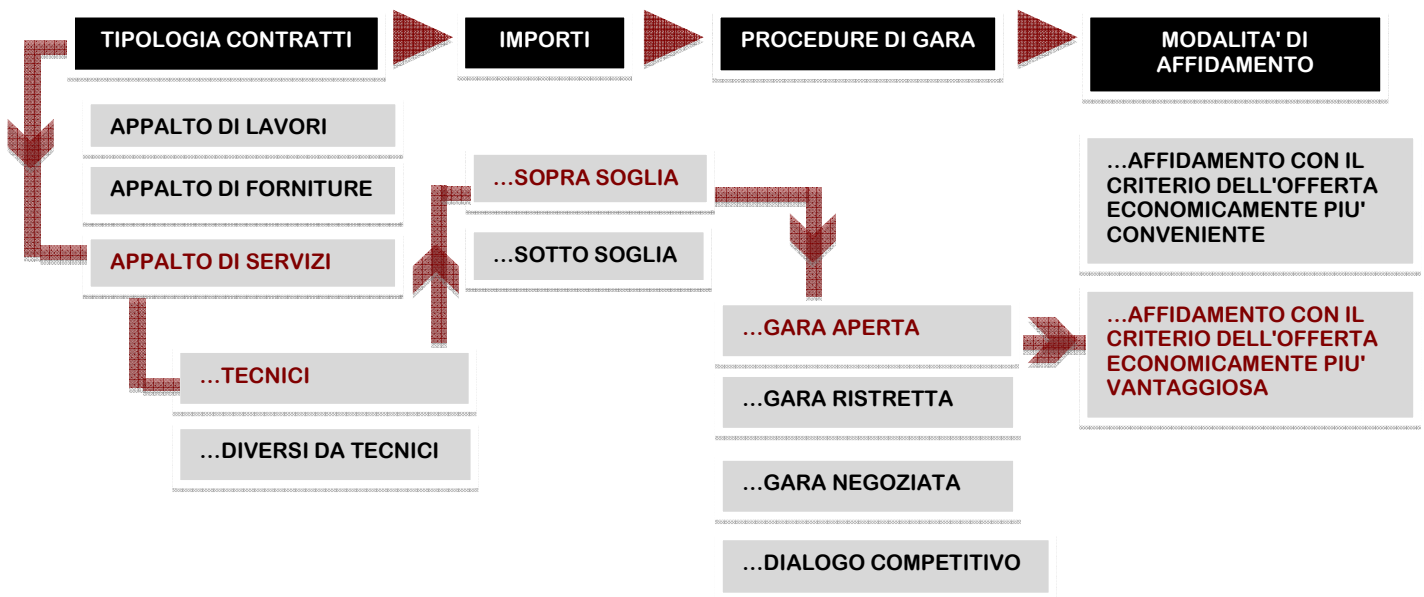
TIPOLOGIA CONTRATTI

IMPORTI

PROCEDURE DI GARA

MODALITA' DI AFFIDAMENTO

APPALTO DI LAVORI

APPALTO DI FORNITURE

APPALTO DI SERVIZI

…TECNICI

…DIVERSI DA TECNICI

…SOPRA SOGLIA

…SOTTO SOGLIA

…GARA APERTA

…GARA RISTRETTA

…GARA NEGOZIATA

…DIALOGO COMPETITIVO

…AFFIDAMENTO CON IL CRITERIO DELL'OFFERTA ECONOMICAMENTE PIU' CONVENIENTE

…AFFIDAMENTO CON IL CRITERIO DELL'OFFERTA ECONOMICAMENTE PIU' VANTAGGIOSA